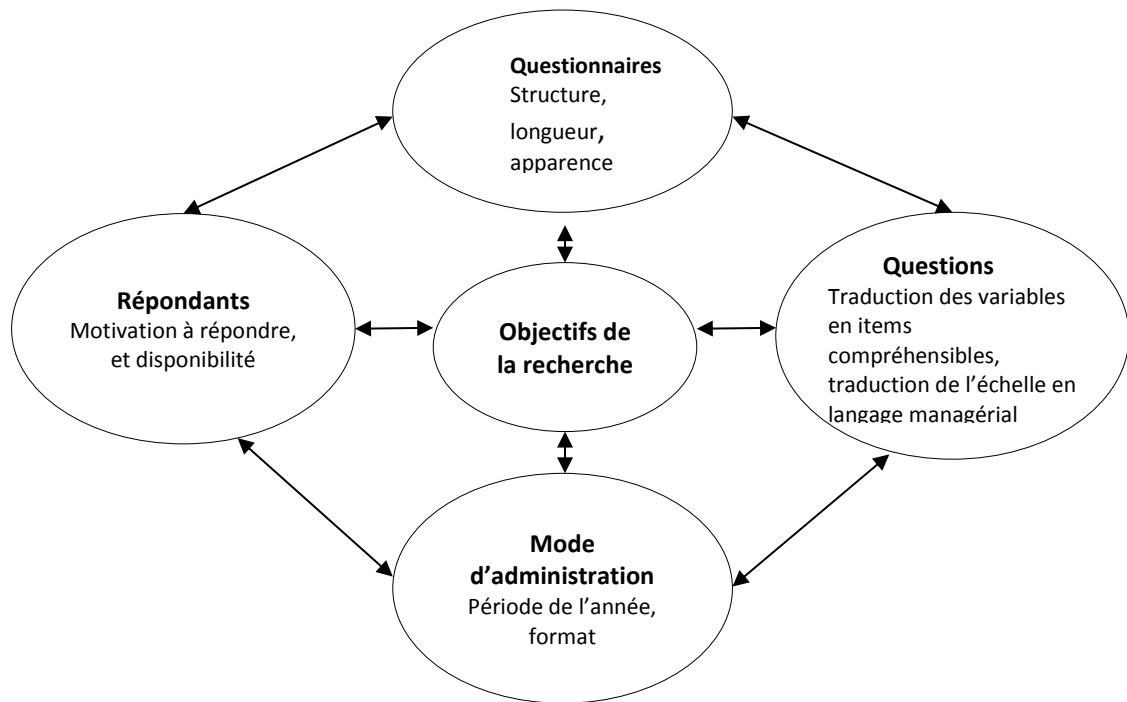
**Questionnaires**
Structure,
longueur,
apparence

**Répondants**
Motivation à répondre,
et disponibilité

**Objectifs de la recherche**

**Questions**
Traduction des variables en items compréhensibles, traduction de l'échelle en langage managérial

**Mode d'administration**
Période de l'année,
format